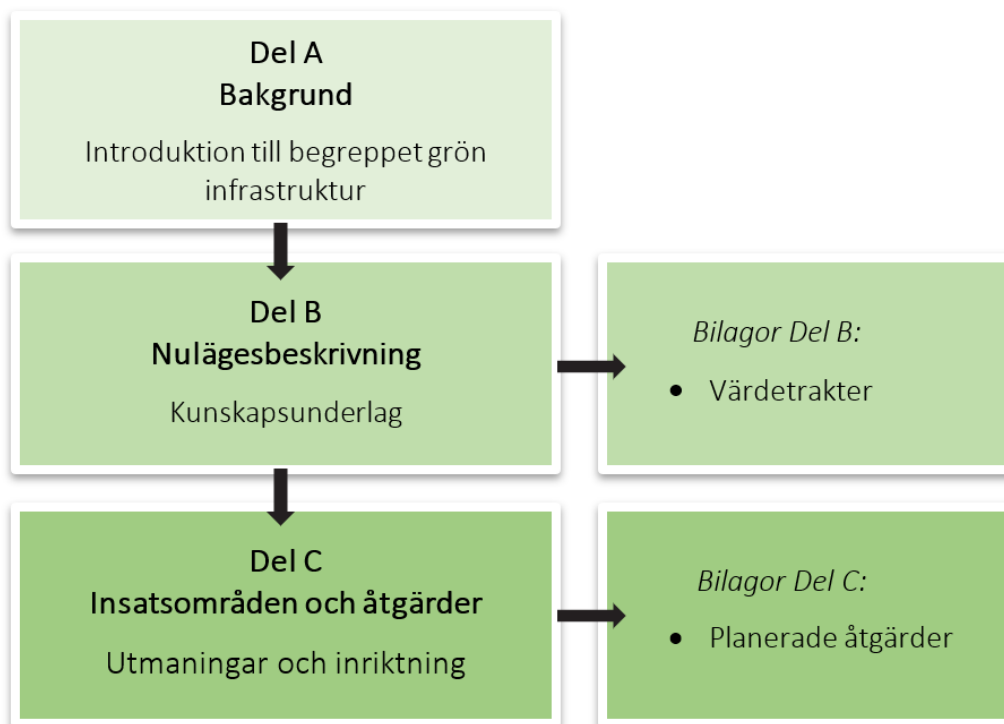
Del A
Bakgrund

Introduktion till begreppet grön infrastruktur

Del B
Nulägesbeskrivning

Kunskapsunderlag

Bilagor Del B:

- Värdetrakter

Del C
Insatsområden och åtgärder

Utmaningar och inriktning

Bilagor Del C:

- Planerade åtgärder